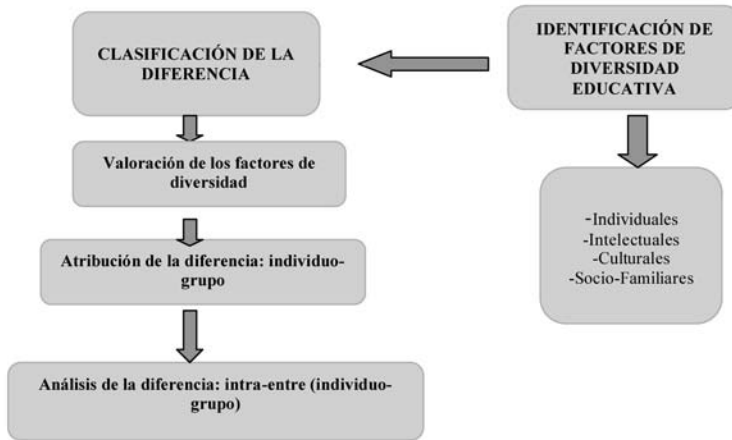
IDENTIFICACIÓN DE FACTORES DE DIVERSIDAD EDUCATIVA

CLASIFICACIÓN DE LA DIFERENCIA

Valoración de los factores de diversidad

Atribución de la diferencia: individuo-grupo

Análisis de la diferencia: intra-entre (individuo-grupo)

-Individuales
-Intelectuales
-Culturales
-Socio-Familiares